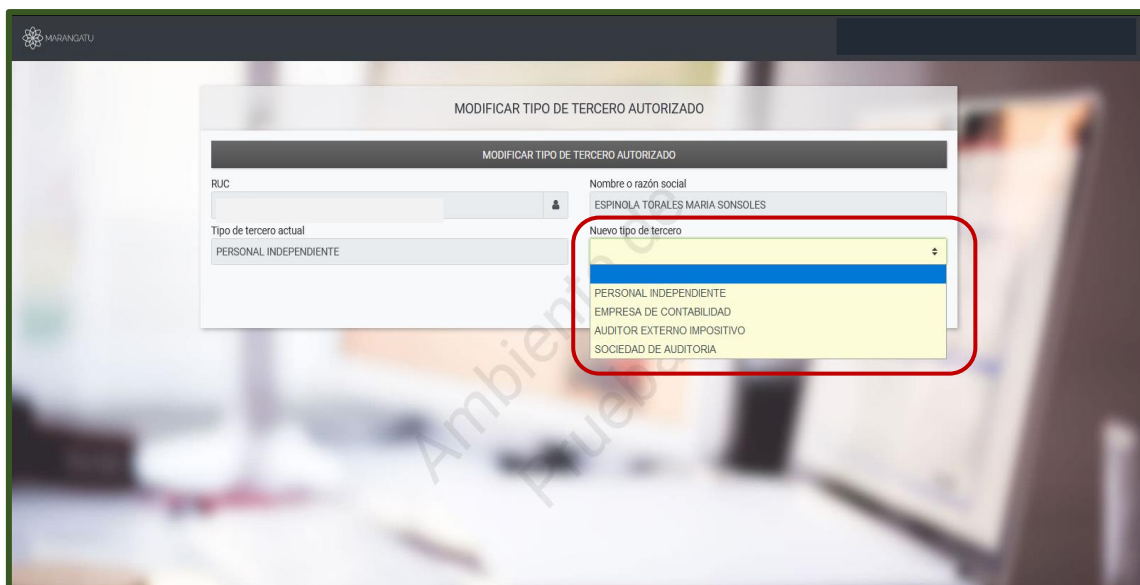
MARANGATU

MODIFICAR TIPO DE TERCERO AUTORIZADO

MODIFICAR TIPO DE TERCERO AUTORIZADO

RUC

Nombre o razón social

ESPINOLA TORALES MARIA SONSOLES

Tipo de tercero actual

PERSONAL INDEPENDIENTE

Nuevo tipo de tercero

PERSONAL INDEPENDIENTE
EMPRESA DE CONTABILIDAD
AUDITOR EXTERNO IMPOSITIVO
SOCIEDAD DE AUDITORIA

Ambiente de Prueba